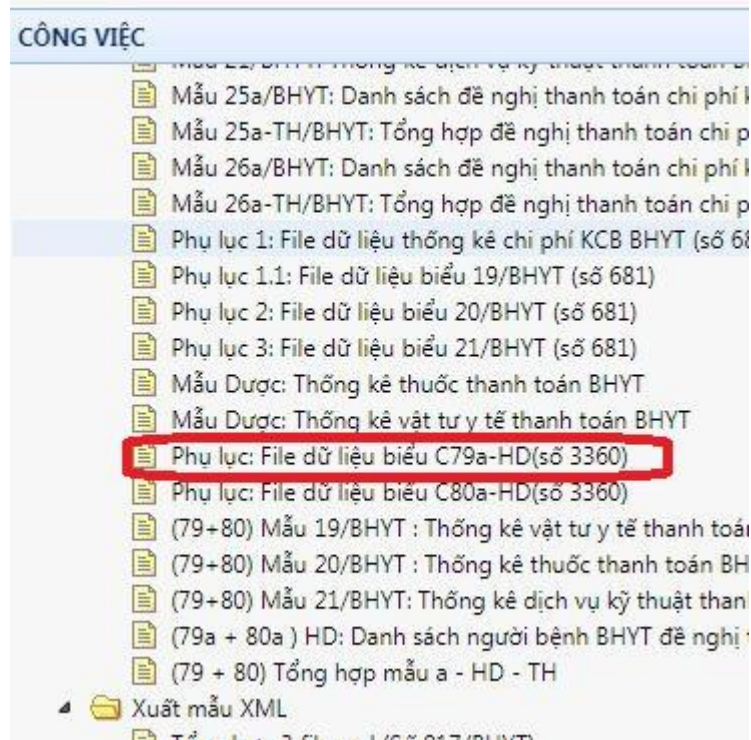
CÔNG VIỆC

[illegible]

Mẫu 25a/BHYT: Danh sách đề nghị thanh toán chi phí k

Mẫu 25a-TH/BHYT: Tổng hợp đề nghị thanh toán chi p

Mẫu 26a/BHYT: Danh sách đề nghị thanh toán chi phí k

Mẫu 26a-TH/BHYT: Tổng hợp đề nghị thanh toán chi p

Phụ lục 1: File dữ liệu thống kê chi phí KCB BHYT (số 68

Phụ lục 1.1: File dữ liệu biểu 19/BHYT (số 681)

Phụ lục 2: File dữ liệu biểu 20/BHYT (số 681)

Phụ lục 3: File dữ liệu biểu 21/BHYT (số 681)

Mẫu Dược: Thống kê thuốc thanh toán BHYT

Mẫu Dược: Thống kê vật tư y tế thanh toán BHYT

Phụ lục: File dữ liệu biểu C79a-HD(số 3360)

Phụ lục: File dữ liệu biểu C80a-HD(số 3360)

(79+80) Mẫu 19/BHYT : Thống kê vật tư y tế thanh toá

(79+80) Mẫu 20/BHYT : Thống kê thuốc thanh toán BH

(79+80) Mẫu 21/BHYT: Thống kê dịch vụ kỹ thuật thanh

(79a + 80a ) HD: Danh sách người bệnh BHYT đề nghị

(79 + 80) Tổng hợp mẫu a - HD - TH

Xuất mẫu XML

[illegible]